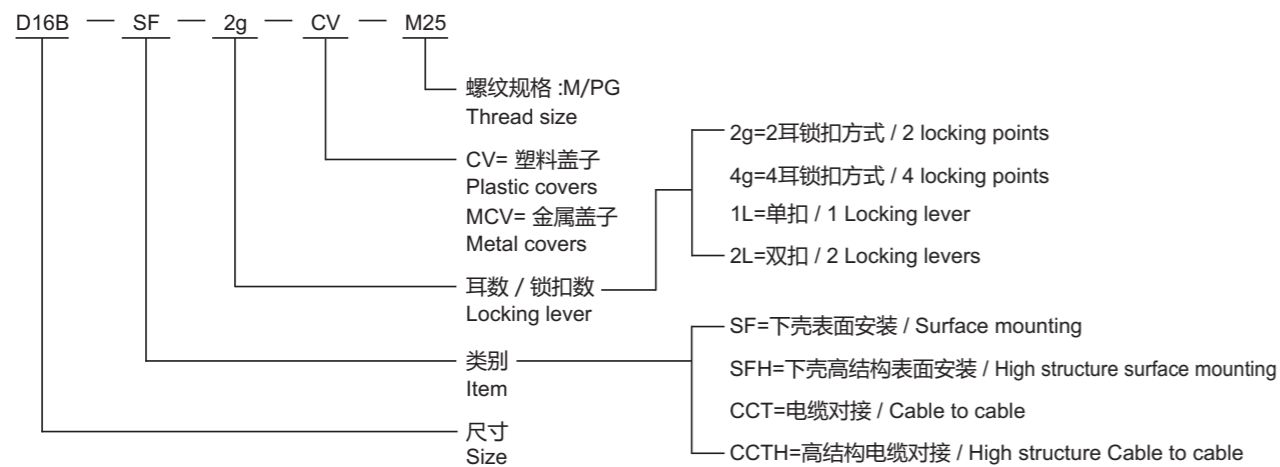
D16B — SF — 2g — CV — M25

螺纹规格 :M/PG
Thread size

CV= 塑料盖子
Plastic covers
MCV= 金属盖子
Metal covers

耳数 / 锁扣数
Locking lever

2g=2耳锁扣方式 / 2 locking points
4g=4耳锁扣方式 / 4 locking points
1L=单扣 / 1 Locking lever
2L=双扣 / 2 Locking levers

类别
Item

SF=下壳表面安装 / Surface mounting
SFH=下壳高结构表面安装 / High structure surface mounting
CCT=电缆对接 / Cable to cable
CCTH=高结构电缆对接 / High structure Cable to cable

尺寸
Size